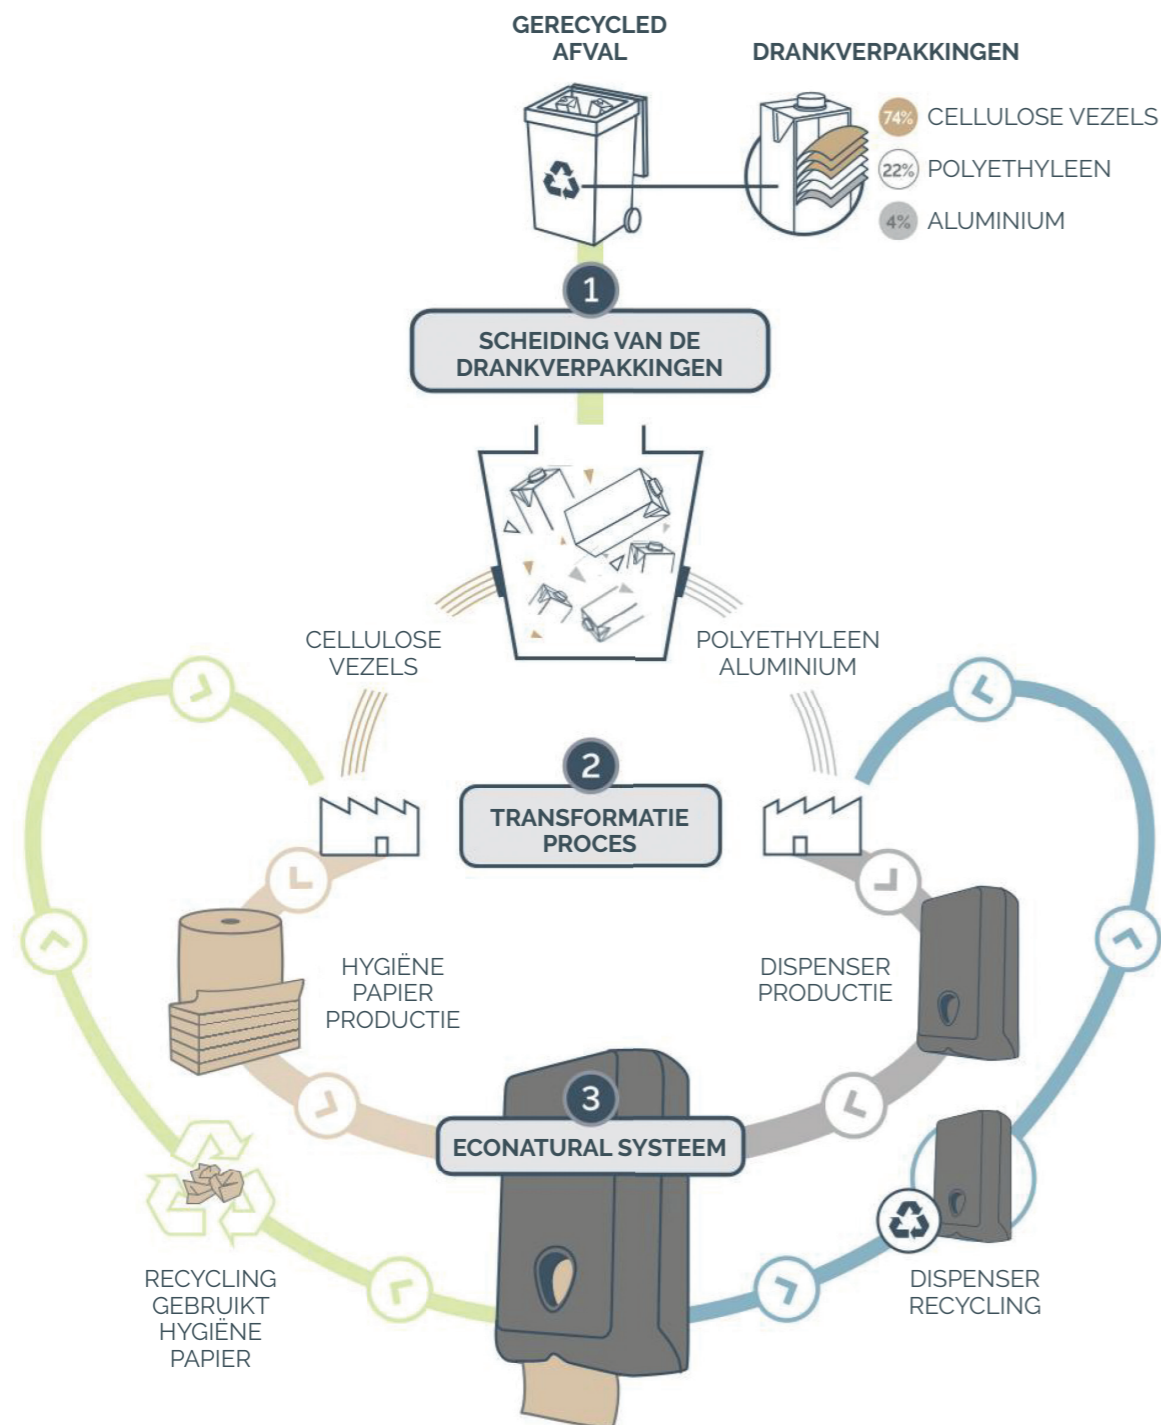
GERECYCLED AFVAL

DRANKVERPAKKINGEN

74% CELLULOSE VEZELS

22% POLYETHYLEEN

4% ALUMINIUM

1

SCHEIDING VAN DE DRANKVERPAKKINGEN

CELLULOSE VEZELS

POLYETHYLEEN ALUMINIUM

2

TRANSFORMATIE PROCES

HYGIËNE PAPIER PRODUCTIE

DISPENSER PRODUCTIE

3

ECONATURAL SYSTEEM

RECYCLING GEBRUIKT HYGIËNE PAPIER

DISPENSER RECYCLING